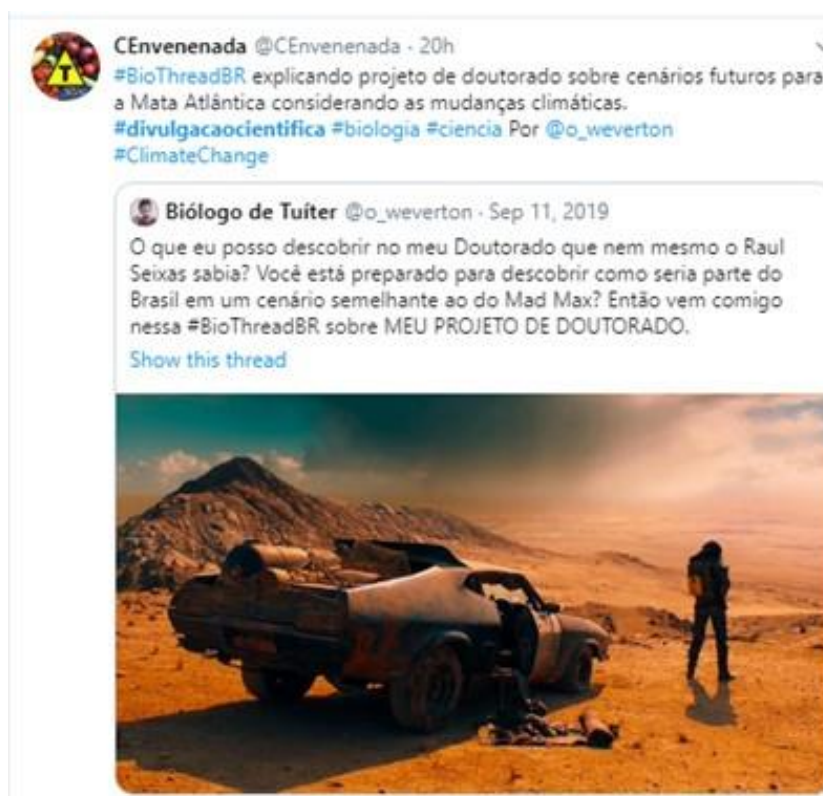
CEnvenenada @CEnvenenada · 20h
#BioThreadBR explicando projeto de doutorado sobre cenários futuros para a Mata Atlântica considerando as mudanças climáticas.
#divulgacaocientifica #biologia #ciencia Por @o_weverton
#ClimateChange

Biólogo de Tuíter @o_weverton · Sep 11, 2019
O que eu posso descobrir no meu Doutorado que nem mesmo o Raul Seixas sabia? Você está preparado para descobrir como seria parte do Brasil em um cenário semelhante ao do Mad Max? Então vem comigo nessa #BioThreadBR sobre MEU PROJETO DE DOUTORADO.
Show this thread